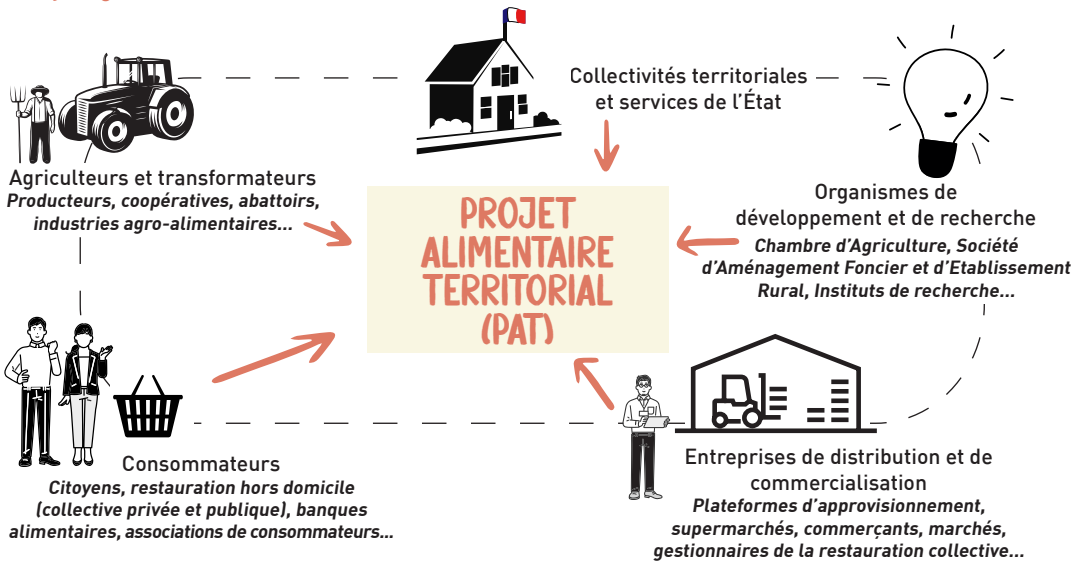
Collectivités territoriales et services de l'État

Agriculteurs et transformateurs
*Producteurs, coopératives, abattoirs, industries agro-alimentaires...*

PROJET ALIMENTAIRE TERRITORIAL (PAT)

Organismes de développement et de recherche
*Chambre d'Agriculture, Société d'Aménagement Foncier et d'Etablissement Rural, Instituts de recherche...*

Consommateurs
*Citoyens, restauration hors domicile (collective privée et publique), banques alimentaires, associations de consommateurs...*

Entreprises de distribution et de commercialisation
*Plateformes d'approvisionnement, supermarchés, commerçants, marchés, gestionnaires de la restauration collective...*